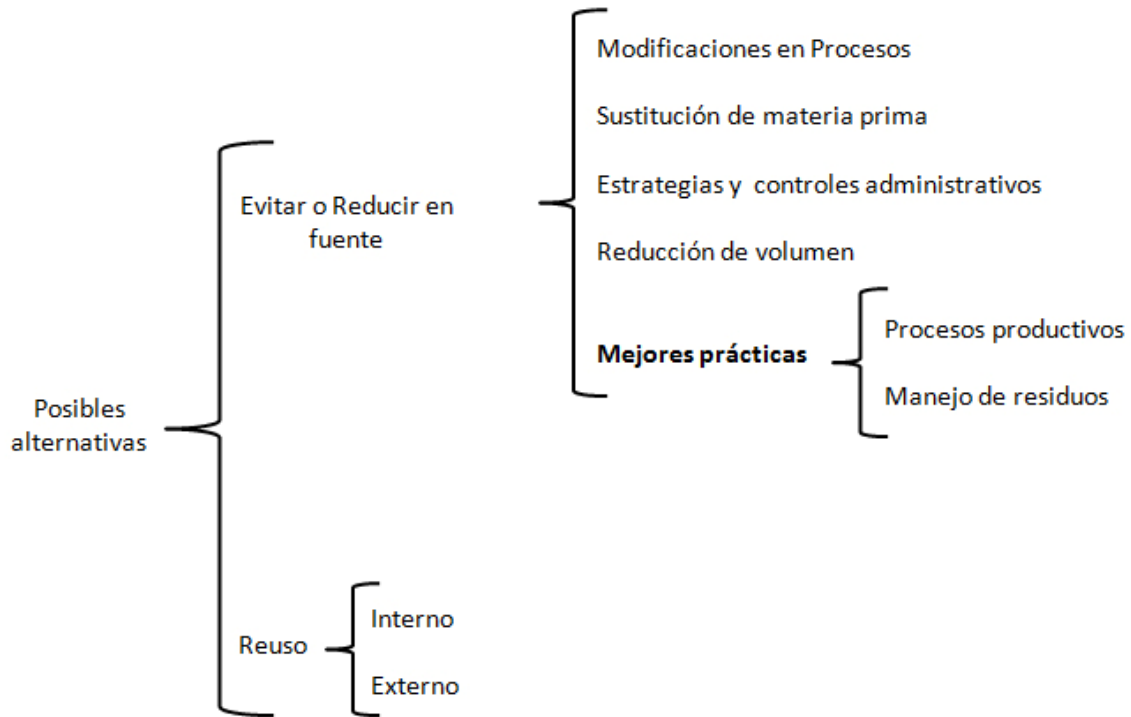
Posibles alternativas

Evitar o Reducir en fuente

Modificaciones en Procesos

Sustitución de materia prima

Estrategias y controles administrativos

Reducción de volumen

**Mejores prácticas**

Procesos productivos

Manejo de residuos

Reuso

Interno

Externo